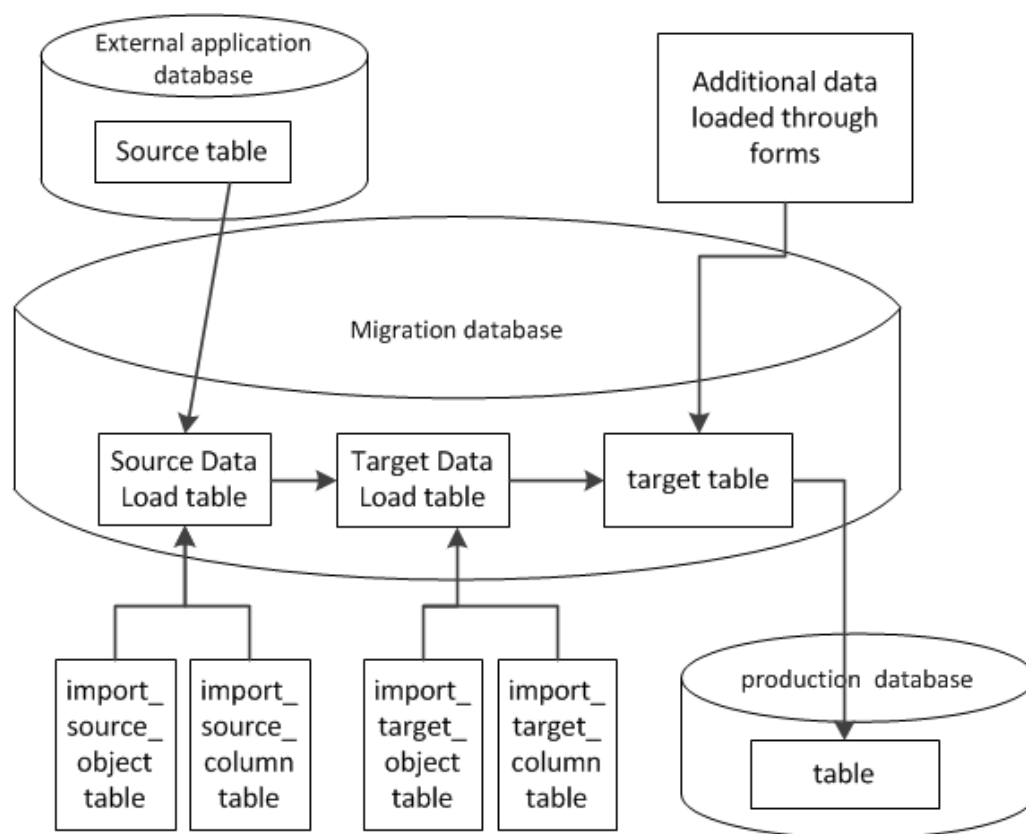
External application database

Source table

Additional data loaded through forms

Migration database

Source Data Load table

Target Data Load table

target table

import_ source_ object table

import_ source_ column table

import_ target_ object table

import_ target_ column table

production database

table